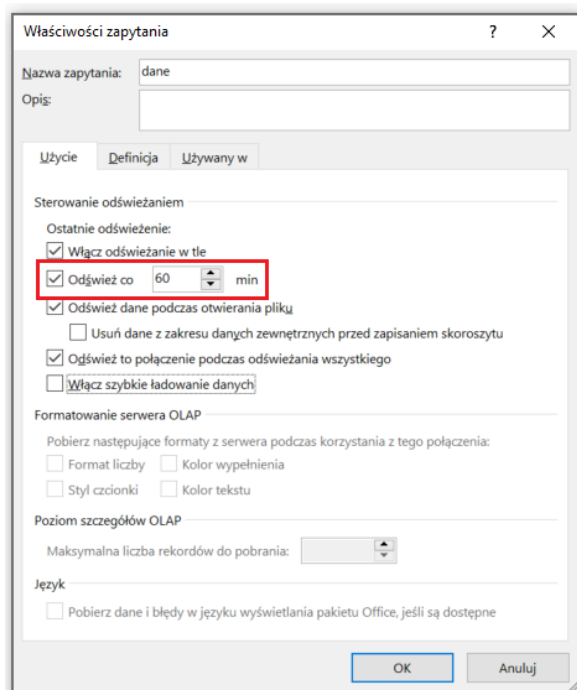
Właściwości zapytania
?
X
Nazwa zapytania: dane
Opis:
Użycie
Definicja
Używany w
Sterowanie odświeżaniem
Ostatnie odświeżenie:
Włącz odświeżanie w tle
Odśwież co 60 min
Odśwież dane podczas otwierania pliku
Usuń dane z zakresu danych zewnętrznych przed zapisaniem skoroszytu
Odśwież to połączenie podczas odświeżania wszystkiego
Włącz szybkie ładowanie danych
Formatowanie serwera OLAP
Pobierz następujące formaty z serwera podczas korzystania z tego połączenia:
Format liczby
Kolor wypełnienia
Styl czcionki
Kolor tekstu
Poziom szczegółów OLAP
Maksymalna liczba rekordów do pobrania:
Język
Pobierz dane i błędy w języku wyświetlania pakietu Office, jeśli są dostępne
OK
Anuluj